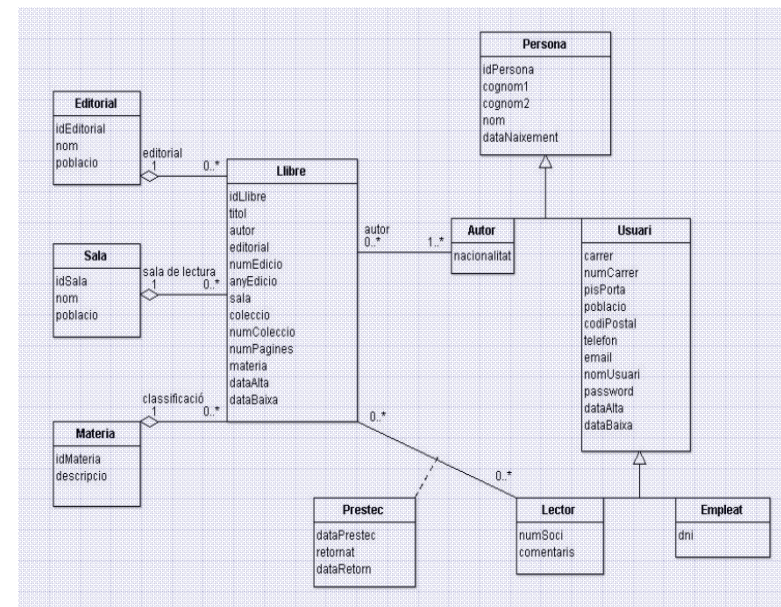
Persona
idPersona
cognom1
cognom2
nom
dataNaixement

Editorial
idEditorial
nom
poblacio

editorial
1
0..*

Llibre
idLlibre
titol
autor
editorial
numEdicio
anyEdicio
sala
coleccio
numColeccio
numPagines
materia
dataAlta
dataBaixa

autor
0..*
1..*

Autor
nacionalitat

Usuari
carrer
numCarrer
pisPorta
poblacio
codiPostal
telefon
email
nomUsuari
password
dataAlta
dataBaixa

Sala
idSala
nom
poblacio

sala de lectura
1
0..*

classificació
1
0..*

Materia
idMateria
descripcio

0..*
0..*

Prestec
dataPrestec
retornat
dataRetorn

Lector
numSoci
comentaris

Empleat
dni